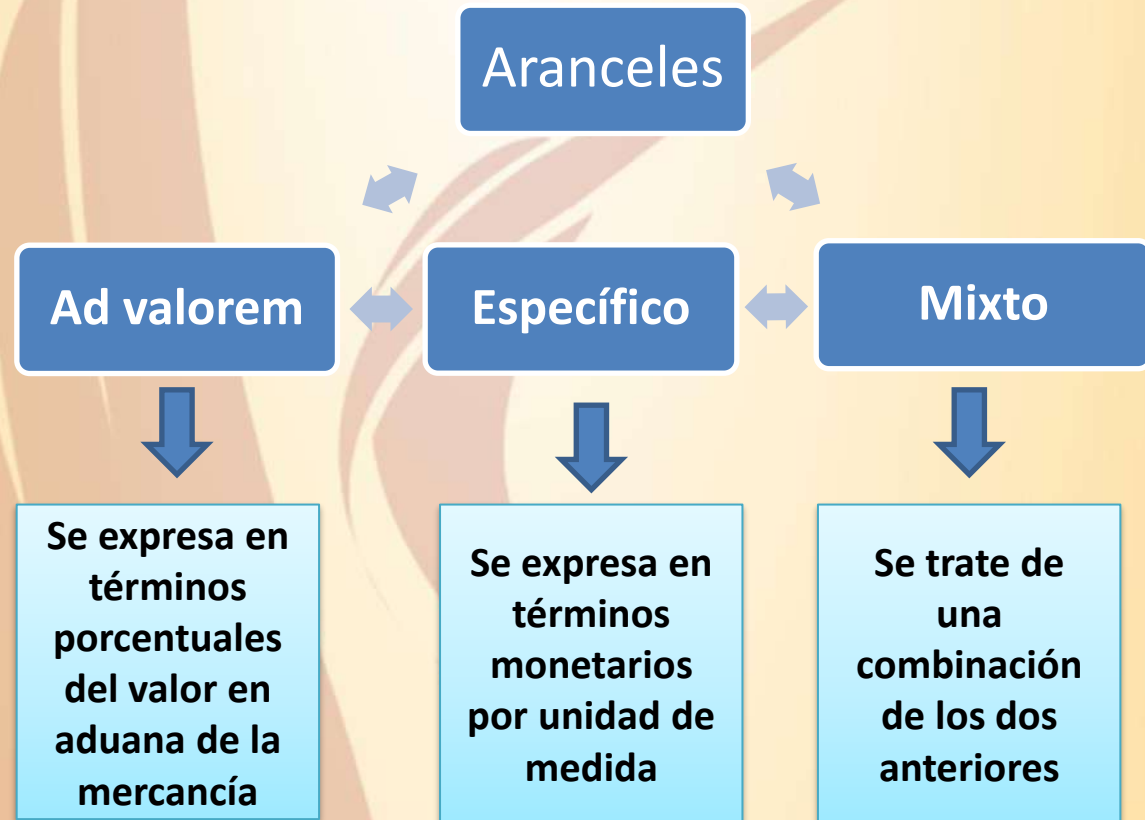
Aranceles

Ad valorem

Específico

Mixto

Se expresa en términos porcentuales del valor en aduana de la mercancía

Se expresa en términos monetarios por unidad de medida

Se trate de una combinación de los dos anteriores